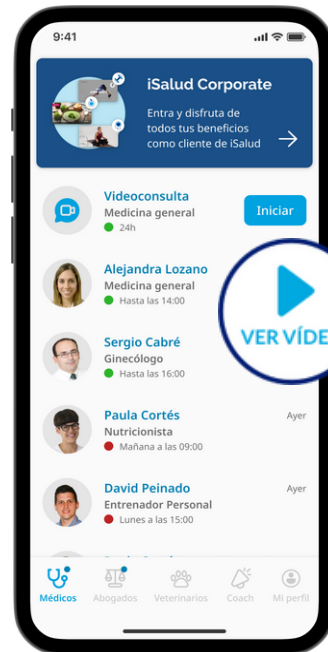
9:41

iSalud Corporate

Entra y disfruta de todos tus beneficios como cliente de iSalud

Videoconsulta
Medicina general
24h

Iniciar

Alejandra Lozano
Medicina general
Hasta las 14:00

VER VÍDE

Sergio Cabré
Ginecólogo
Hasta las 16:00

Paula Cortés
Nutricionista
Mañana a las 09:00

Ayer

David Peinado
Entrenador Personal
Lunes a las 15:00

Ayer

Médicos Abogados Veterinarios Coach Mi perfil